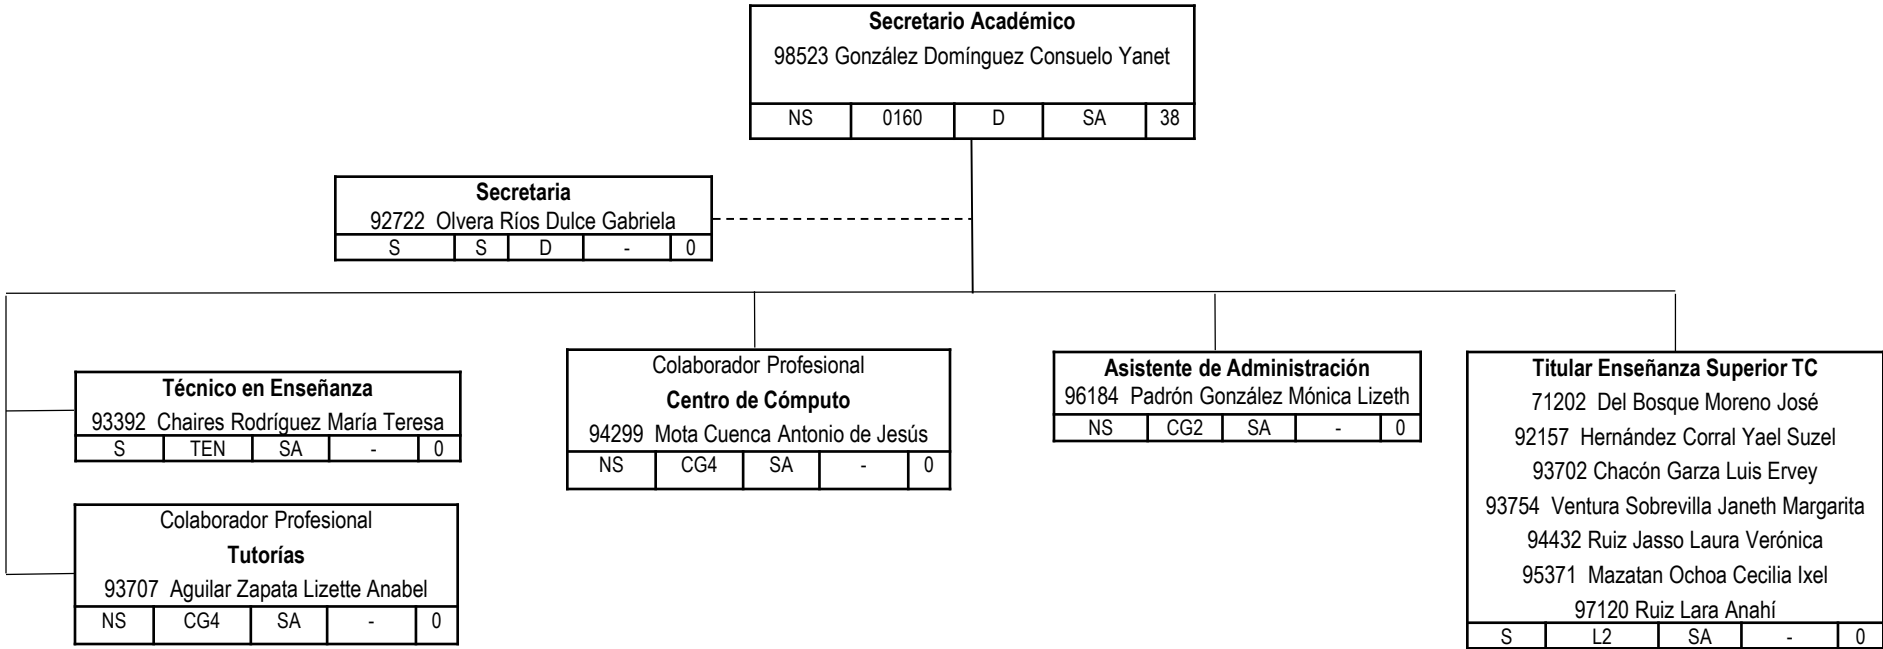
**Secretario Académico**
98523 González Domínguez Consuelo Yanet

| NS | 0160 | D | SA | 38 |
|---|---|---|---|---|

**Secretaria**
92722 Olvera Ríos Dulce Gabriela

| S | S | D | - | 0 |
|---|---|---|---|---|

**Técnico en Enseñanza**
93392 Chaires Rodríguez María Teresa

| S | TEN | SA | - | 0 |
|---|---|---|---|---|

Colaborador Profesional
**Tutorías**
93707 Aguilar Zapata Lizette Anabel

| NS | CG4 | SA | - | 0 |
|---|---|---|---|---|

Colaborador Profesional
**Centro de Cómputo**
94299 Mota Cuenca Antonio de Jesús

| NS | CG4 | SA | - | 0 |
|---|---|---|---|---|

**Asistente de Administración**
96184 Padrón González Mónica Lizeth

| NS | CG2 | SA | - | 0 |
|---|---|---|---|---|

**Titular Enseñanza Superior TC**
71202 Del Bosque Moreno José
92157 Hernández Corral Yael Suzel
93702 Chacón Garza Luis Ervey
93754 Ventura Sobrevilla Janeth Margarita
94432 Ruiz Jasso Laura Verónica
95371 Mazatan Ochoa Cecilia Ixel
97120 Ruiz Lara Anahí

| S | L2 | SA | - | 0 |
|---|---|---|---|---|